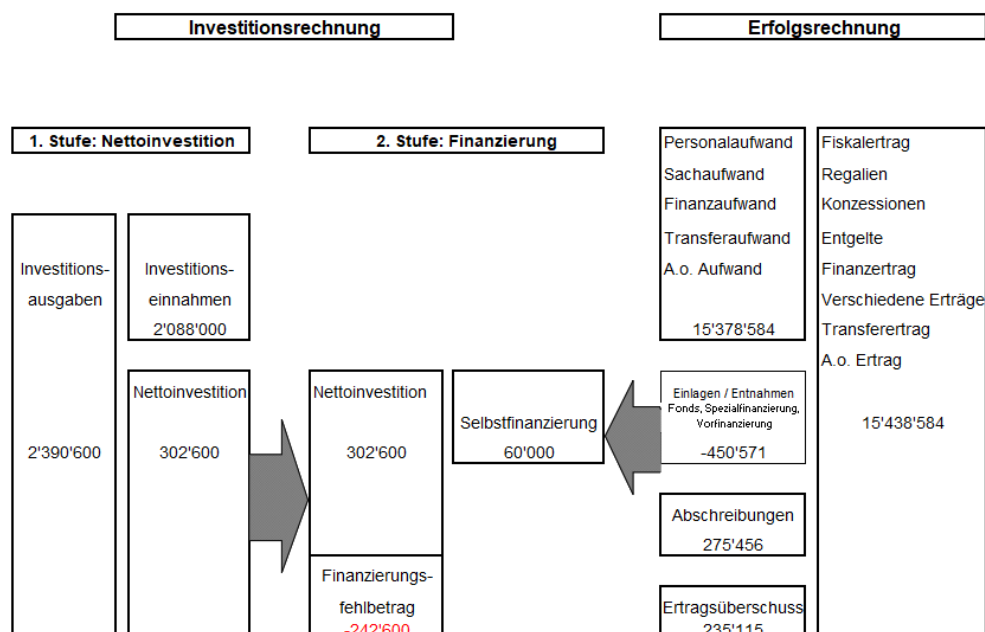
Investitionsrechnung

Erfolgsrechnung

1. Stufe: Nettoinvestition

2. Stufe: Finanzierung

Investitionsausgaben

2'390'600

Investitionseinnahmen

2'088'000

Nettoinvestition

302'600

Nettoinvestition

302'600

Finanzierungsfehlbetrag

-242'600

Selbstfinanzierung

60'000

Personalaufwand
Sachaufwand
Finanzaufwand
Transferaufwand
A.o. Aufwand

15'378'584

Einlagen / Entnahmen Fonds, Spezialfinanzierung, Vorfinanzierung

-450'571

Abschreibungen

275'456

Ertragsüberschuss

235'115

Fiskalertrag
Regalien
Konzessionen
Entgelte
Finanzertrag
Verschiedene Erträge
Transferertrag
A.o. Ertrag

15'438'584